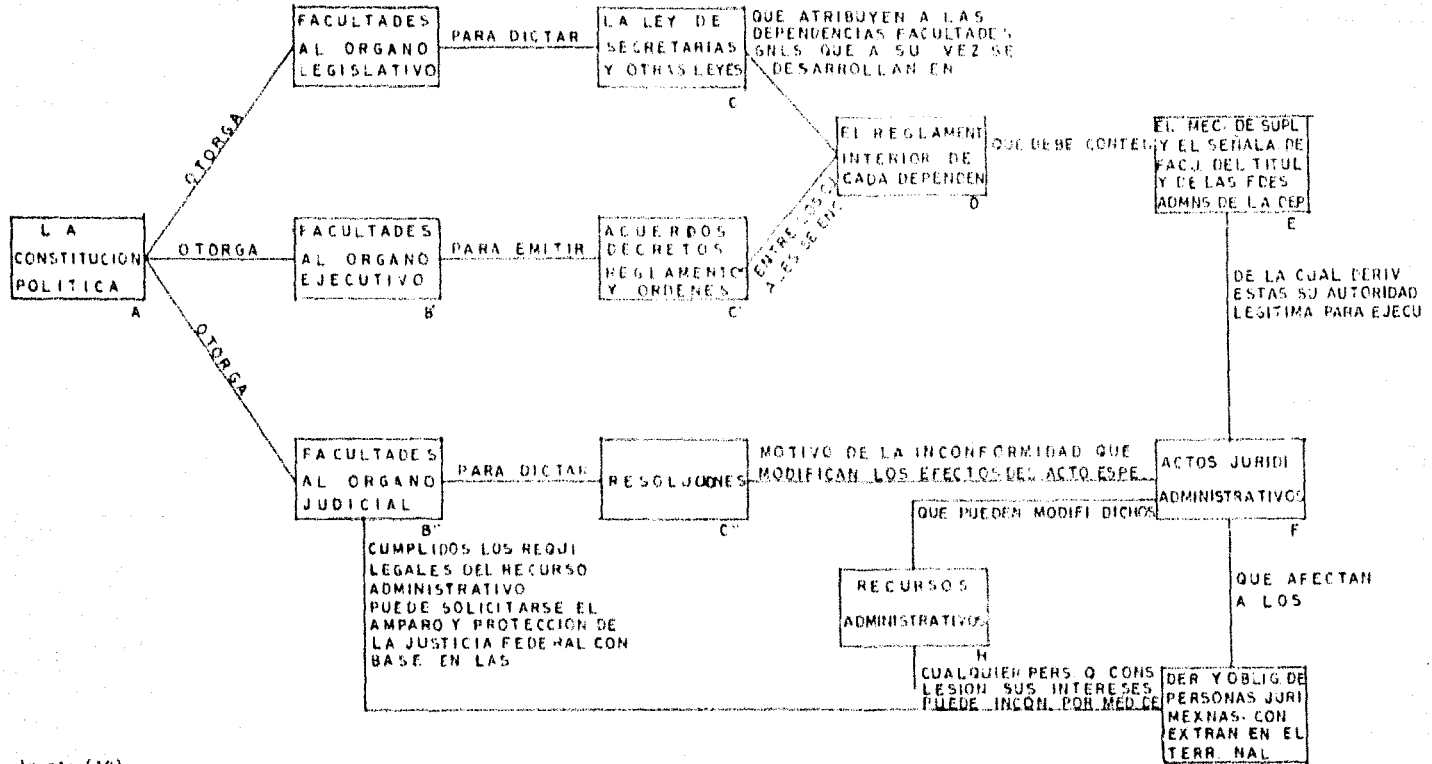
L A CONSTITUCION POLITICA
A

OTORGA

FACULTADES AL ORGANO LEGISLATIVO

PARA DICTAR

LA LEY DE SECRETARIAS Y OTRAS LEYES
C

QUE ATRIBUYEN A LAS DEPENDENCIAS FACULTADES GNLS QUE A SU VEZ SE DESARROLLAN EN

OTORGA

FACULTADES AL ORGANO EJECUTIVO
B'

PARA EMITIR

ACUERDOS DECRETOS REGLAMENTOS Y ORDENES
C'

ENTRE LOS Q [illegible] ESTA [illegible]

EL REGLAMENT INTERIOR DE CADA DEPENDEN
D

QUE DEBE CONTEN

EL MEC DE SUPL Y EL SEÑALA DE FACU DEL TITUL Y DE LAS FDES ADMNS DE LA DEP
E

DE LA CUAL DERIV ESTAS SU AUTORIDAD LEGITIMA PARA EJECU

OTORGA

FACULTADES AL ORGANO JUDICIAL
B''

PARA DICTAR

RESOLUCIONES
C''

MOTIVO DE LA INCONFORMIDAD QUE MODIFICAN LOS EFECTOS DEL ACTO ESPE

ACTOS JURIDI ADMINISTRATIVOS
F

QUE PUEDEN MODIFI DICHOS

CUMPLIDOS LOS REQUI LEGALES DEL RECURSO ADMINISTRATIVO PUEDE SOLICITARSE EL AMPARO Y PROTECCION DE LA JUSTICIA FEDERAL CON BASE EN LAS

RECURSOS ADMINISTRATIVOS
H

QUE AFECTAN A LOS

CUALQUIER PERS O CONS LESION SUS INTERESES PUEDE INCON POR MED DE

DER Y OBLIG DE PERSONAS JURI MEXNAS CON EXTRAN EN EL TERR NAL

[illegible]